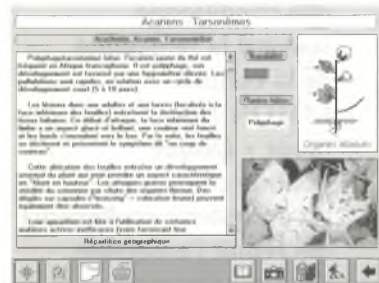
Acariens Tarsonèmes

Acariens, Acarina, Tarsonemidae

Polyphagotarsonemus latus. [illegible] polyphage, son développement est favorisé par une hygrométrie élevée. Les pullulations sont rapides, en relation avec un cycle de développement court (5 à 10 jours).

Les lésions dues aux adultes et aux larves (localisés à la face inférieure des feuilles) entraînent la déformation des tissus foliaires. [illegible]

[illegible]

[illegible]

Répartition géographique

Nuisibilité

Plantes hôtes

Polyphage

Organes attaqués